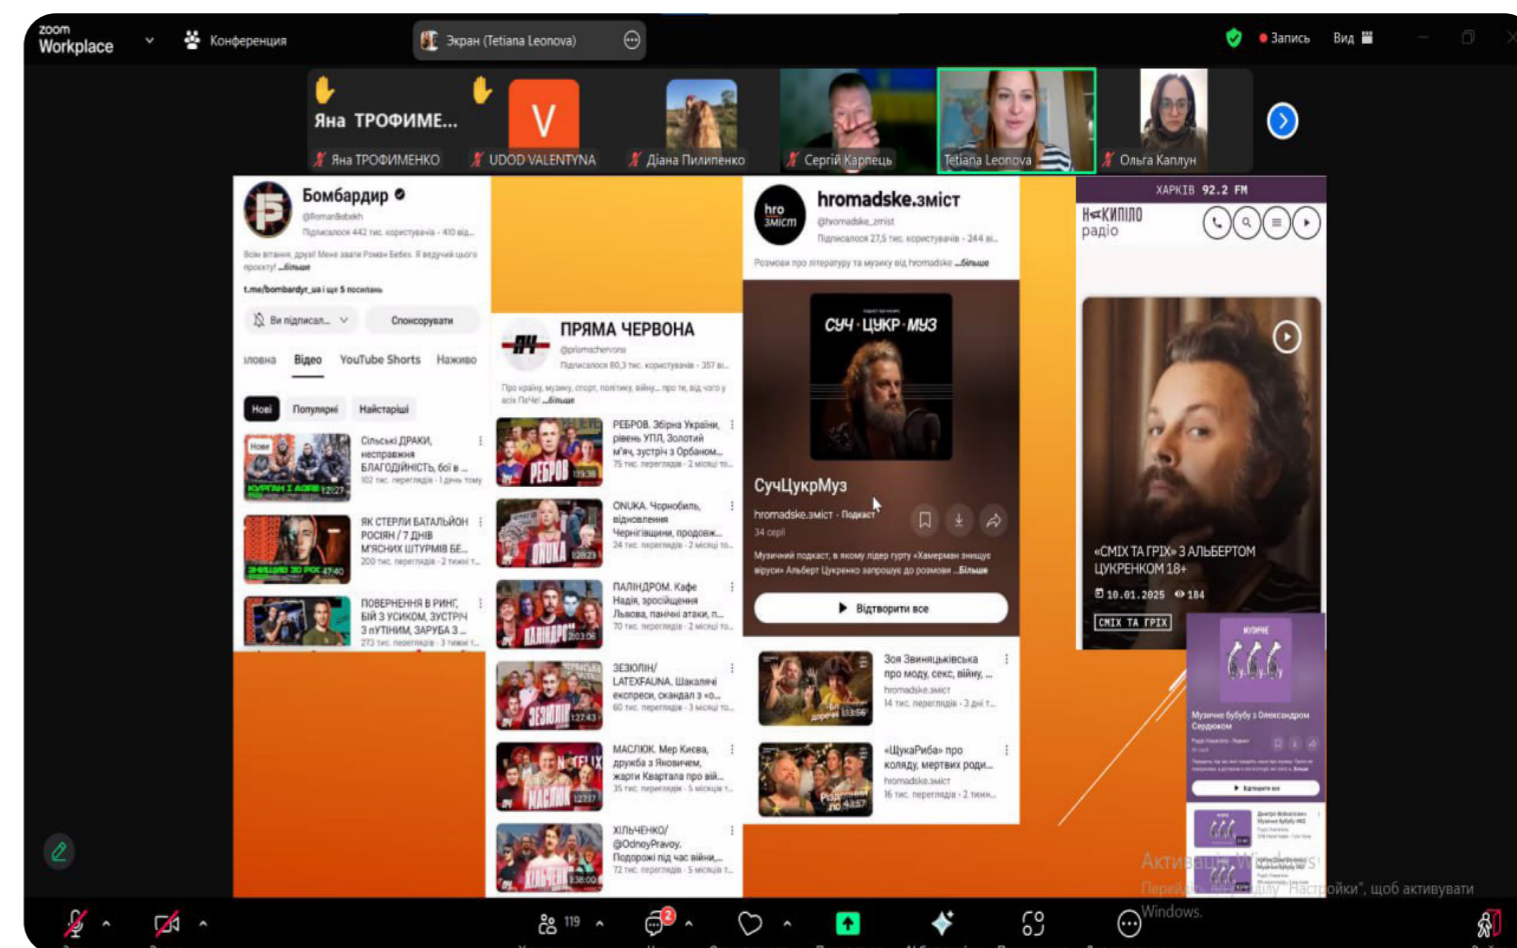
zoom Workplace

Конференция

Экран (Tetiana Leonova)

Запись

Вид

Яна ТРОФИМЕ...

V

Яна ТРОФИМЕНКО

UDOD VALENTYNA

Діана Пилипенко

Сергій Карпець

Tetiana Leonova

Ольга Каплун

Бомбардир

@RomanBebekh

Підписалося 442 тис. користувачів · 410 від...

Всім вітання, друзі! Мене звати Роман Бебех. Я ведучий цього проєкту! ...більше

t.me/bombardyr_ua і ще 5 посилань

Ви підписан...

Спонсорувати

ловна

Відео

YouTube Shorts

Наживо

Нові

Популярні

Найстаріші

Сільські ДРАКИ, несправжня БЛАГОДІЙНІСТЬ, бої в ...

102 тис. переглядів · 1 день тому

ЯК СТЕРЛИ БАТАЛЬЙОН РОСІЯН / 7 ДНІВ М'ЯСНИХ ШТУРМІВ БЕ...

200 тис. переглядів · 2 тижні т...

ПОВЕРНЕННЯ В РИНГ, БІЙ З УСИКОМ, ЗУСТРІЧ З П'ЯТНИМ, ЗАРУБА З ...

273 тис. переглядів · 3 тижні т...

ПРЯМА ЧЕРВОНА

@priamachervona

Підписалося 80,3 тис. користувачів · 357 ві...

Про країну, музику, спорт, політику, війну... про те, від чого у всіх ПеЧе! ...більше

РЕБРОВ. Збірна України, рівень УПЛ, Золотий м'яч, зустріч з Орбаном...

75 тис. переглядів · 2 місяці то...

ONUKA. Чорнобиль, відновлення Чернігівщини, продовж...

24 тис. переглядів · 2 місяці то...

ПАЛІНДРОМ. Кафе Надія, зросійщення Львова, панічні атаки, п...

70 тис. переглядів · 2 місяці то...

ЗЕЗЮЛІН/ LATEXFAUNA. Шакалячі експреси, скандал з «о...

60 тис. переглядів · 3 місяці то...

МАСЛЮК. Мер Києва, дружба з Яновичем, жарти Квартала про вій...

35 тис. переглядів · 5 місяців т...

ХІЛЬЧЕНКО/ @OdnoyPravoy. Подорожі під час війни,...

72 тис. переглядів · 5 місяців т...

hromadske.зміст

@hromadske_zmist

Підписалося 27,5 тис. користувачів · 244 ві...

Розмови про літературу та музику від hromadske ...більше

СУЧ · ЦУКР · МУЗ

СучЦукрМуз

hromadske.зміст · Подкаст

34 серії

Музичний подкаст, в якому лідер гурту «Хамерман знищує віруси» Альберт Цукренко запрошує до розмови ...більше

Відтворити все

Зоя Звиняцьківська про моду, секс, війну, ...

hromadske.зміст

14 тис. переглядів · 3 дні т...

«ЩукаРиба» про коляду, мертвих роди...

hromadske.зміст

16 тис. переглядів · 2 тижн...

ХАРКІВ 92.2 FM

НЕКИПІЛО радіо

«СМІХ ТА ГРІХ» З АЛЬБЕРТОМ ЦУКРЕНКОМ 18+

10.01.2025 184

СМІХ ТА ГРІХ

Музичне бубубу з Олександром Сердюком

Активация Windows

Перейдіть до розділу "Настройки", щоб активувати Windows.

119

2